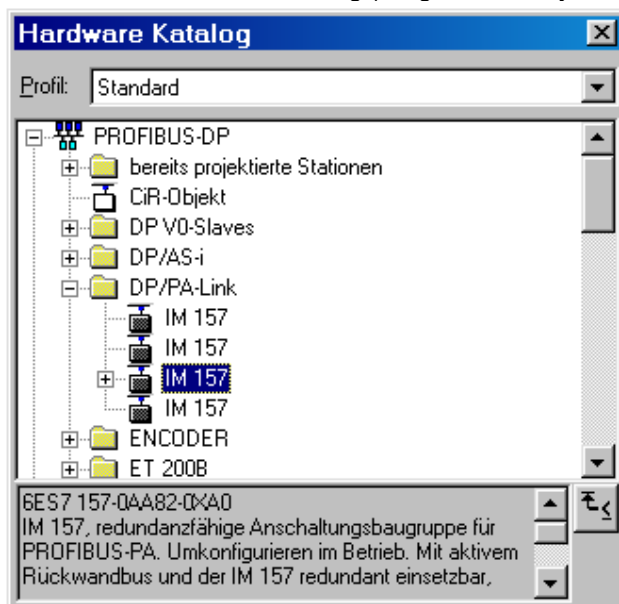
Hardware Katalog

Profil: Standard

PROFIBUS-DP
bereits projektierte Stationen
CiR-Objekt
DP V0-Slaves
DP/AS-i
DP/PA-Link
IM 157
IM 157
IM 157
IM 157
ENCODER
ET 200B

6ES7 157-0AA82-0XA0
IM 157, redundanzfähige Anschaltungsbaugruppe für PROFIBUS-PA. Umkonfigurieren im Betrieb. Mit aktivem Rückwandbus und der IM 157 redundant einsetzbar,